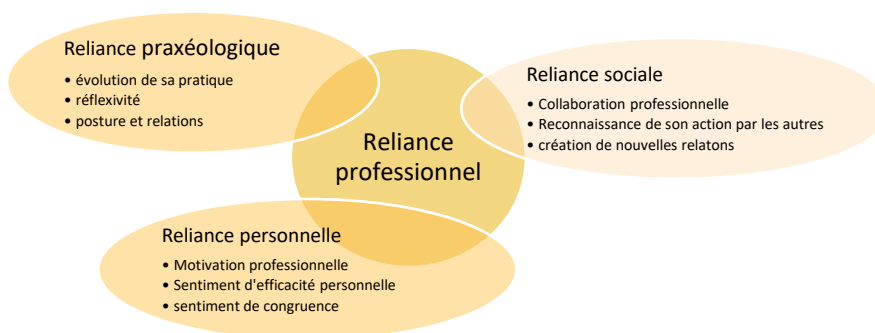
Reliance praxéologique
• évolution de sa pratique
• réflexivité
• posture et relations

Reliance sociale
• Collaboration professionnelle
• Reconnaissance de son action par les autres
• création de nouvelles relatons

Reliance professionnel

Reliance personnelle
• Motivation professionnelle
• Sentiment d'efficacité personnelle
• sentiment de congruence